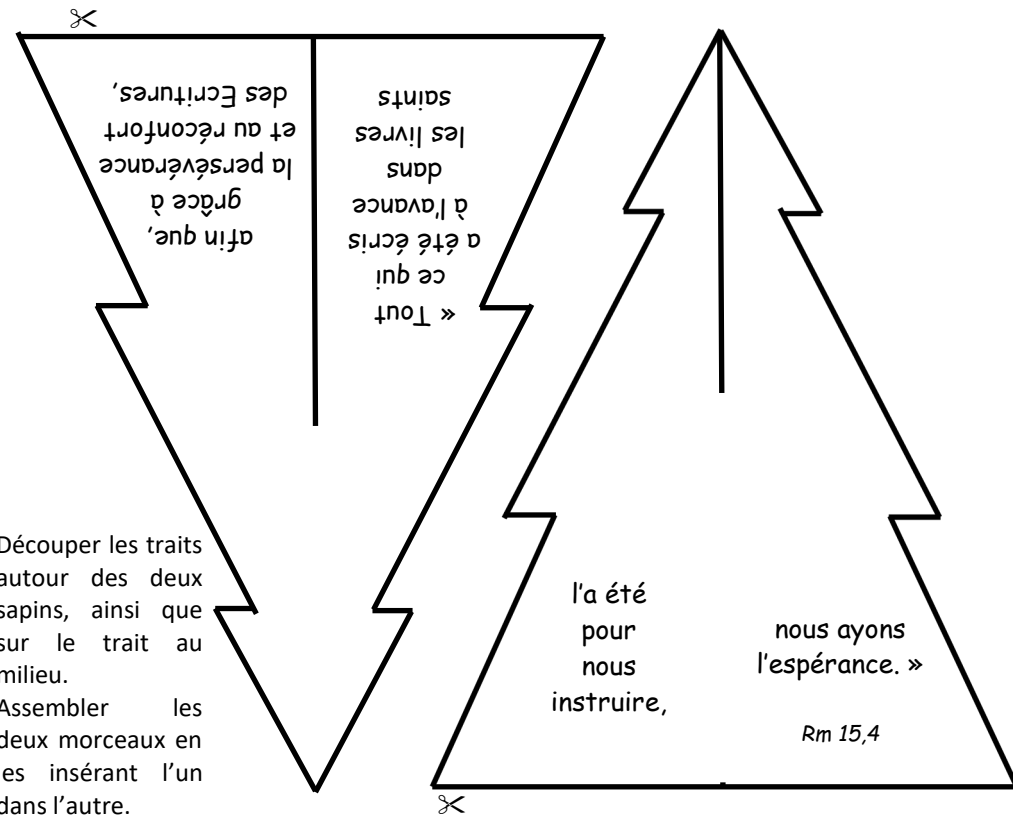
« Tout ce qui a été écris à l'avance dans les livres saints

afin que, grâce à la persévérance et au réconfort des Ecritures,

l'a été pour nous instruire,

nous ayons l'espérance. »

Rm 15,4

Découper les traits autour des deux sapins, ainsi que sur le trait au milieu.

Assembler les deux morceaux en les insérant l'un dans l'autre.